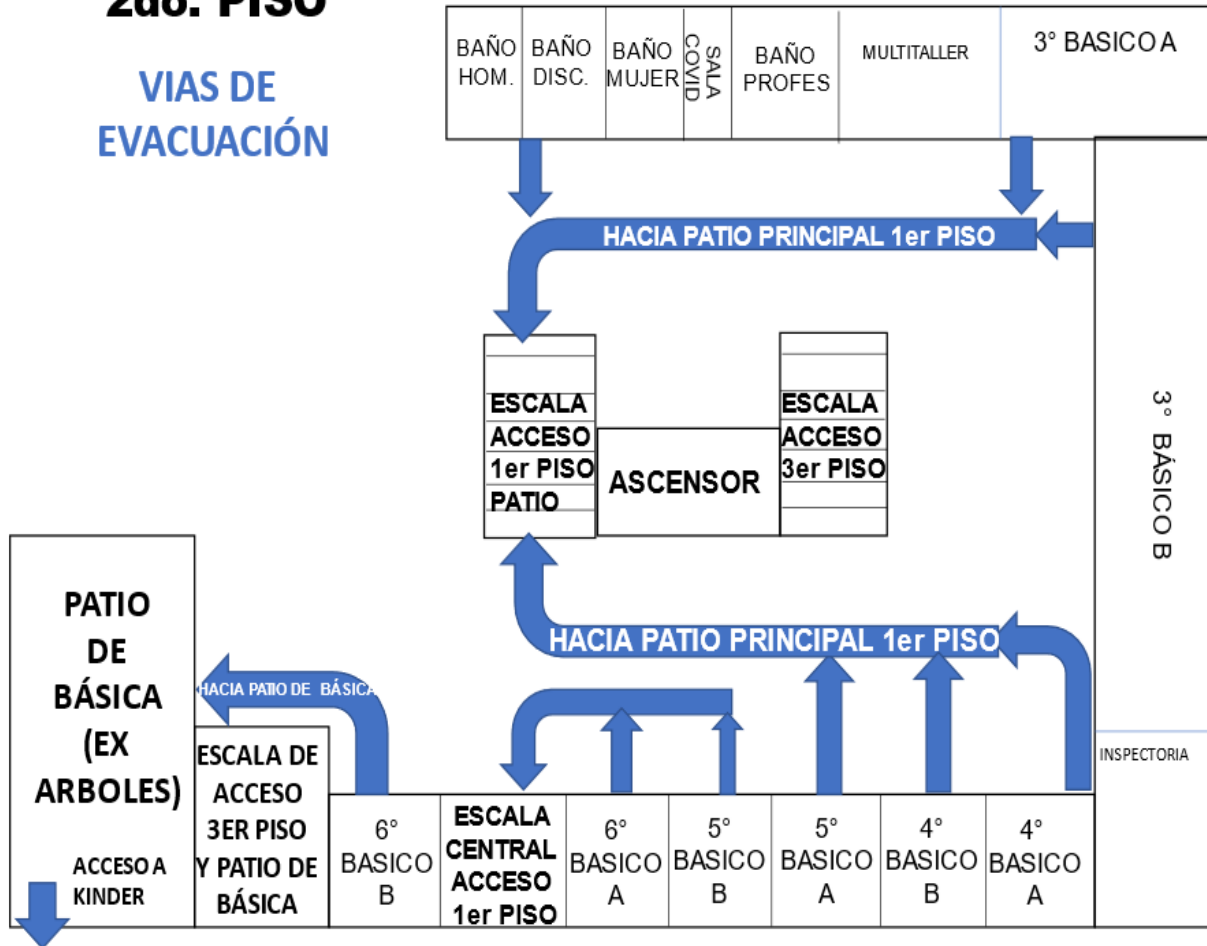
2do. PISO

VIAS DE EVACUACIÓN

BAÑO HOM.

BAÑO DISC.

BAÑO MUJER

SALA COVID

BAÑO PROFES

MULTITALLER

3° BASICO A

HACIA PATIO PRINCIPAL 1er PISO

ESCALA ACCESO 1er PISO PATIO

ASCENSOR

ESCALA ACCESO 3er PISO

3° BÁSICO B

HACIA PATIO PRINCIPAL 1er PISO

PATIO DE BÁSICA (EX ARBOLES)

HACIA PATIO DE BÁSICA

ESCALA DE ACCESO 3ER PISO Y PATIO DE BÁSICA

INSPECTORIA

ACCESO A KINDER

6° BASICO B

ESCALA CENTRAL ACCESO 1er PISO

6° BASICO A

5° BASICO B

5° BASICO A

4° BASICO B

4° BASICO A